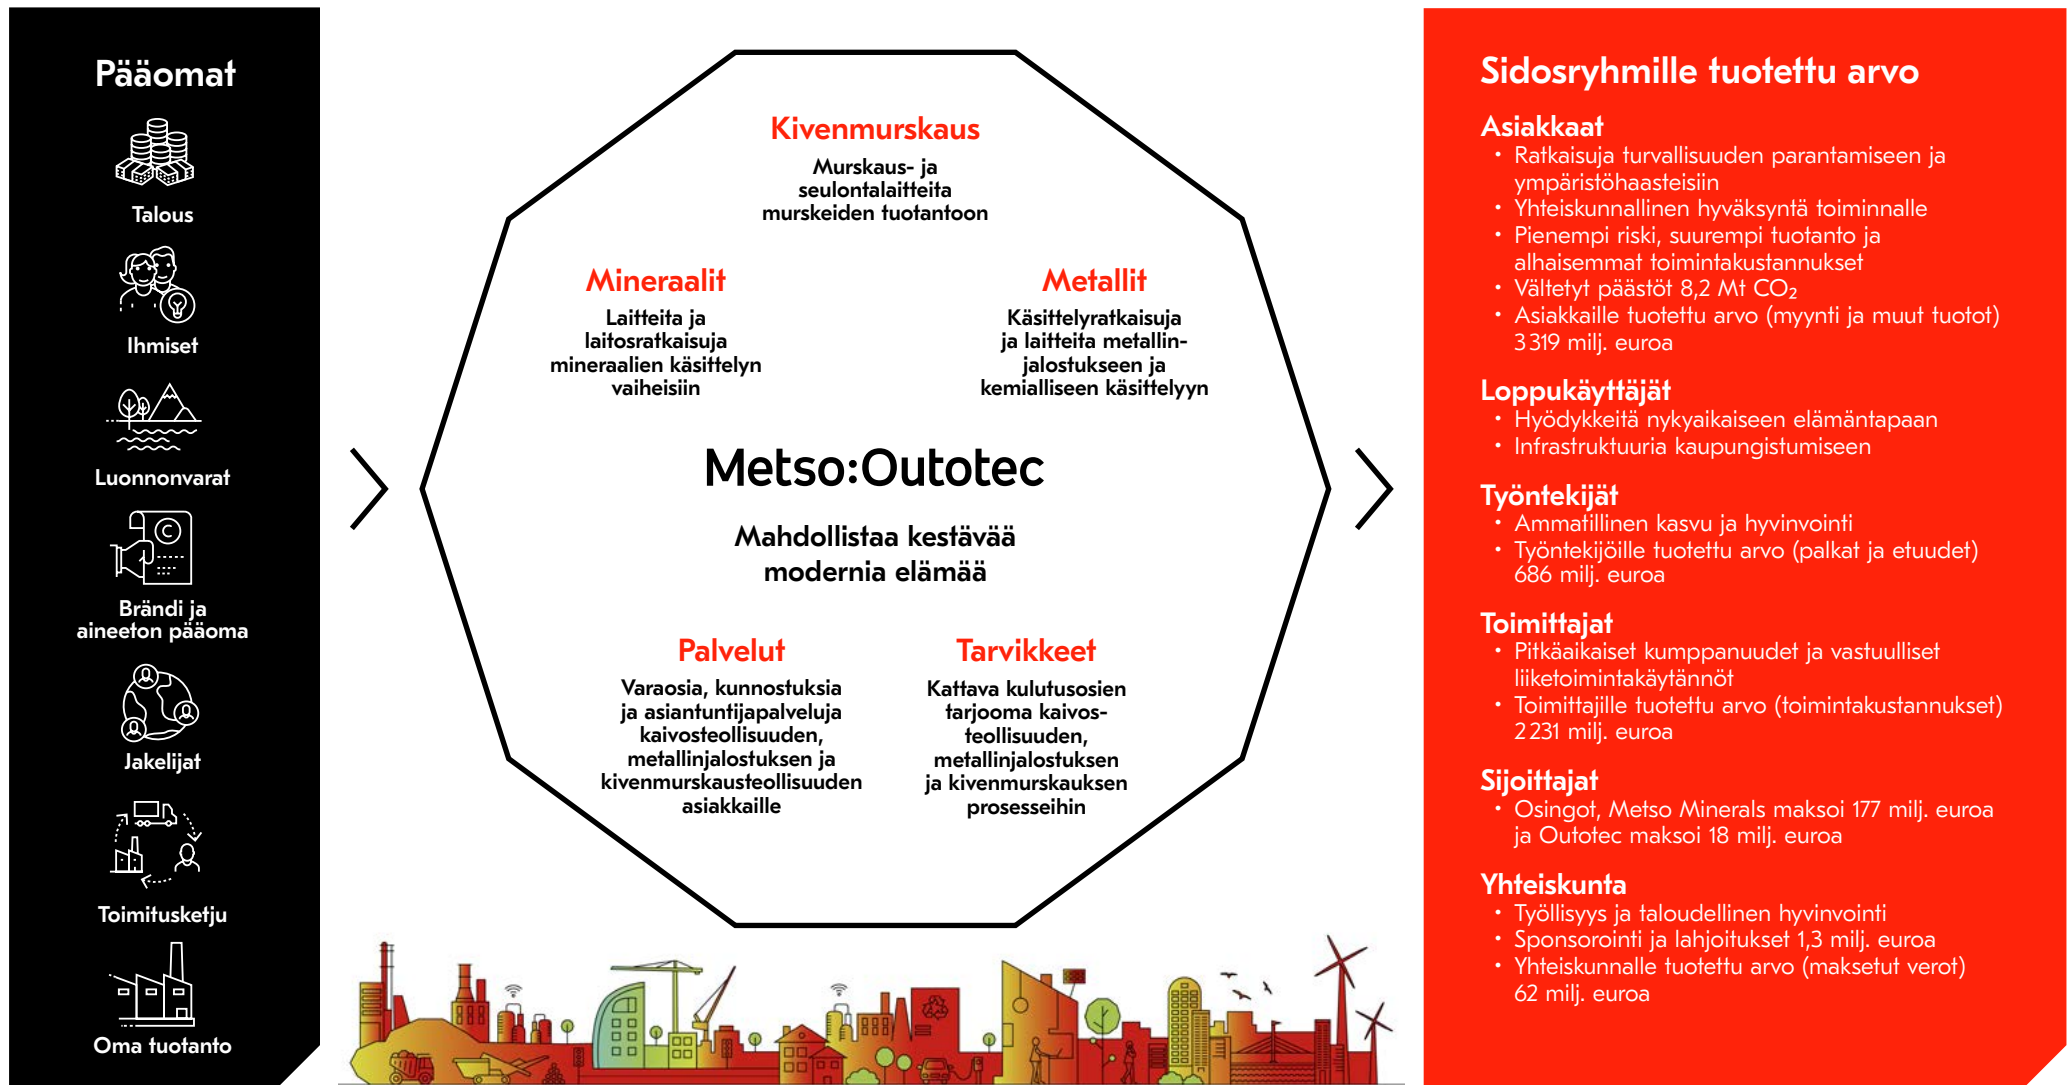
Pääomat

Talous

Ihmiset

Luonnonvarat

Brändi ja aineeton pääoma

Jakelijat

Toimitusketju

Oma tuotanto

Kivenmurskaus
Murskaus- ja seulontalaitteita murskeiden tuotantoon

Mineraalit
Laitteita ja laitosratkaisuja mineraalien käsittelyn vaiheisiin

Metallit
Käsittelyratkaisuja ja laitteita metallinjalostukseen ja kemialliseen käsittelyyn

Metso:Outotec

Mahdollistaa kestävää modernia elämää

Palvelut
Varaosia, kunnostuksia ja asiantuntijapalveluja kaivosteollisuuden, metallinjalostuksen ja kivenmurskausteollisuuden asiakkaille

Tarvikkeet
Kattava kulutusosien tarjooma kaivosteollisuuden, metallinjalostuksen ja kivenmurskauksen prosesseihin

Sidosryhmille tuotettu arvo

Asiakkaat
• Ratkaisuja turvallisuuden parantamiseen ja ympäristöhaasteisiin
• Yhteiskunnallinen hyväksyntä toiminnalle
• Pienempi riski, suurempi tuotanto ja alhaisemmat toimintakustannukset
• Vältetyt päästöt 8,2 Mt $CO_2$
• Asiakkaille tuotettu arvo (myynti ja muut tuotot) 3 319 milj. euroa

Loppukäyttäjät
• Hyödykkeitä nykyaikaiseen elämäntapaan
• Infrastruktuuria kaupungistumiseen

Työntekijät
• Ammatillinen kasvu ja hyvinvointi
• Työntekijöille tuotettu arvo (palkat ja etuudet) 686 milj. euroa

Toimittajat
• Pitkäaikaiset kumppanuudet ja vastuulliset liiketoimintakäytännöt
• Toimittajille tuotettu arvo (toimintakustannukset) 2 231 milj. euroa

Sijoittajat
• Osingot, Metso Minerals maksoi 177 milj. euroa ja Outotec maksoi 18 milj. euroa

Yhteiskunta
• Työllisyys ja taloudellinen hyvinvointi
• Sponsorointi ja lahjoitukset 1,3 milj. euroa
• Yhteiskunnalle tuotettu arvo (maksetut verot) 62 milj. euroa